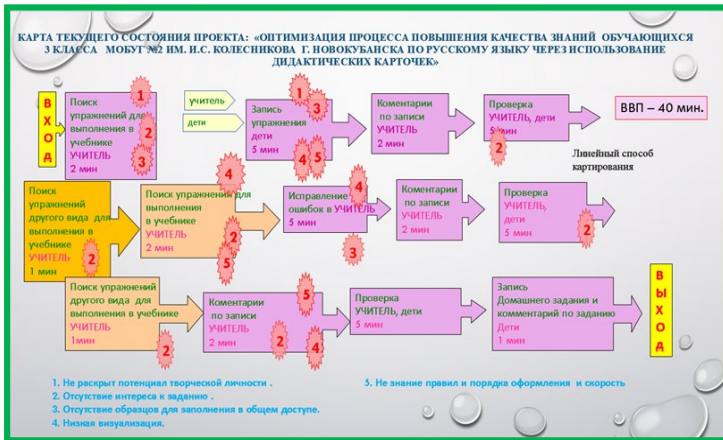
КАРТА ТЕКУЩЕГО СОСТОЯНИЯ ПРОЕКТА: «ОПТИМИЗАЦИЯ ПРОЦЕССА ПОВЫШЕНИЯ КАЧЕСТВА ЗНАНИЙ ОБУЧАЮЩИХСЯ 3 КЛАССА МОБУГ №2 ИМ. И.С. КОЛЕСНИКОВА Г. НОВОКУБАНСКА ПО РУССКОМУ ЯЗЫКУ ЧЕРЕЗ ИСПОЛЬЗОВАНИЕ ДИДАКТИЧЕСКИХ КАРТОЧЕК»

В
Х
О
Д

Поиск упражнений для выполнения в учебнике
УЧИТЕЛЬ
2 мин

1
2
3

учитель

дети

Запись упражнения
дети
5 мин

1
3
4
5

Коментарии по записи
УЧИТЕЛЬ
2 мин

Проверка
УЧИТЕЛЬ, дети
5 мин

2

ВВП – 40 мин.

Линейный способ картирования

Поиск упражнений другого вида для выполнения в учебнике
УЧИТЕЛЬ
1 мин

2

4

Поиск упражнений для выполнения в учебнике
УЧИТЕЛЬ
2 мин

2
5

Исправление ошибок в УЧИТЕЛЬ
5 мин

4
3

Коментарии по записи
УЧИТЕЛЬ
2 мин

Проверка
УЧИТЕЛЬ, дети
5 мин

2

Поиск упражнений другого вида для выполнения в учебнике
УЧИТЕЛЬ
1мин

2

Коментарии по записи
УЧИТЕЛЬ
2 мин

5
2
4

Проверка
УЧИТЕЛЬ, дети
5 мин

2

Запись
Домашнего задания и комментарий по заданию
Дети
1 мин

В
Ы
Х
О
Д

1. Не раскрыт потенциал творческой личности .
2. Отсутствие интереса к заданию .
3. Отсутствие образцов для заполнения в общем доступе.
4. Низкая визуализация.

5. Не знание правил и порядка оформления и скорость